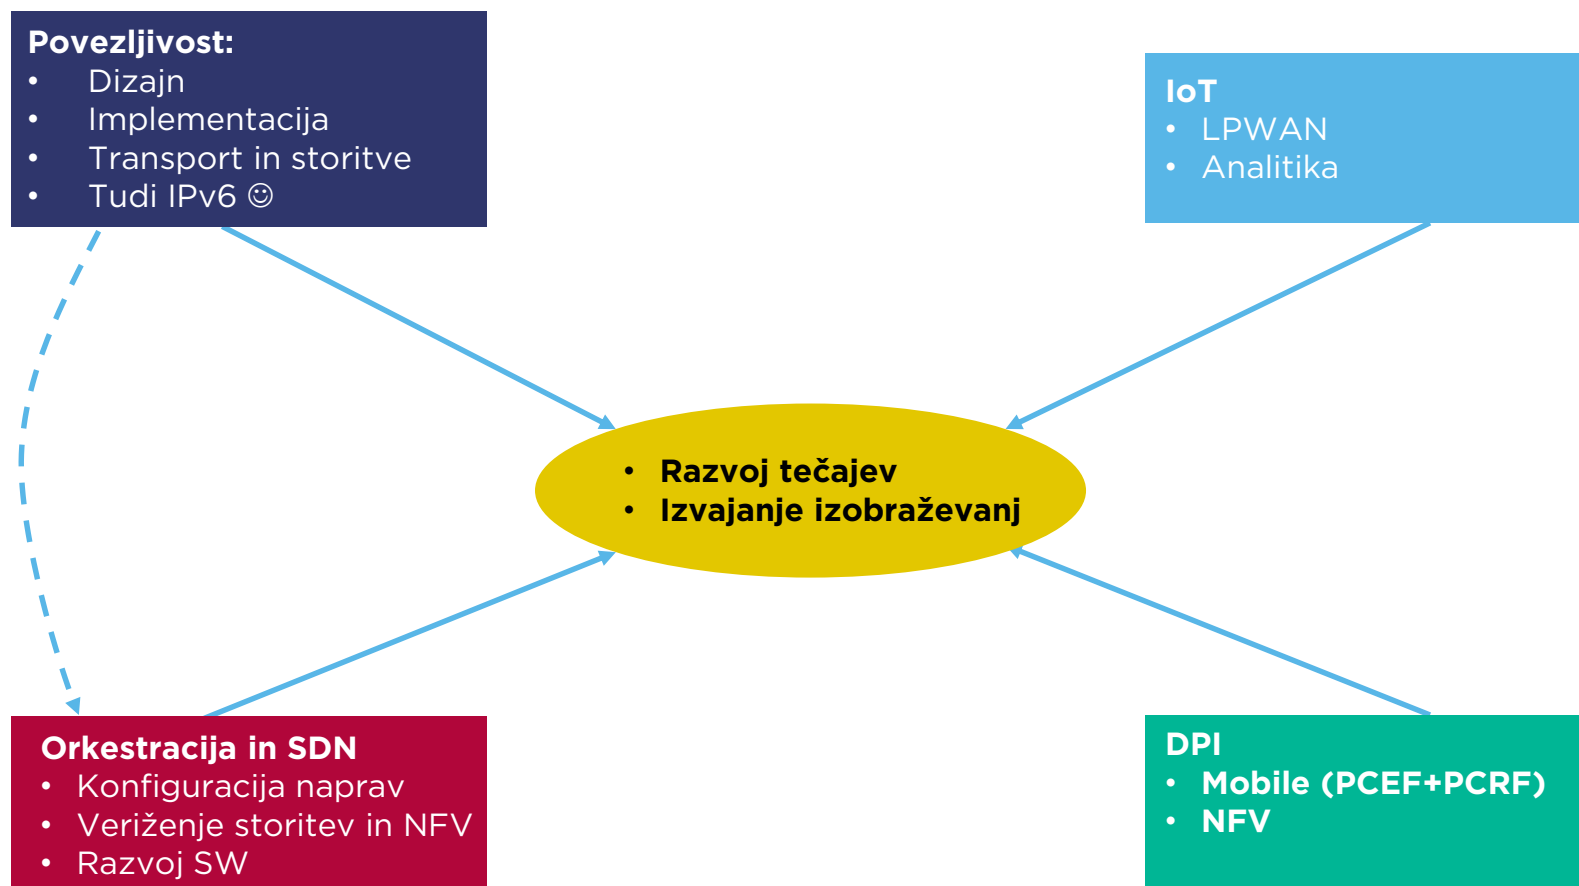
Povezljivost:
• Dizajn
• Implementacija
• Transport in storitve
• Tudi IPv6 ☺

IoT
• LPWAN
• Analitika

• Razvoj tečajev
• Izvajanje izobraževanj

Orkestracija in SDN
• Konfiguracija naprav
• Veriženje storitev in NFV
• Razvoj SW

DPI
• Mobile (PCEF+PCRF)
• NFV